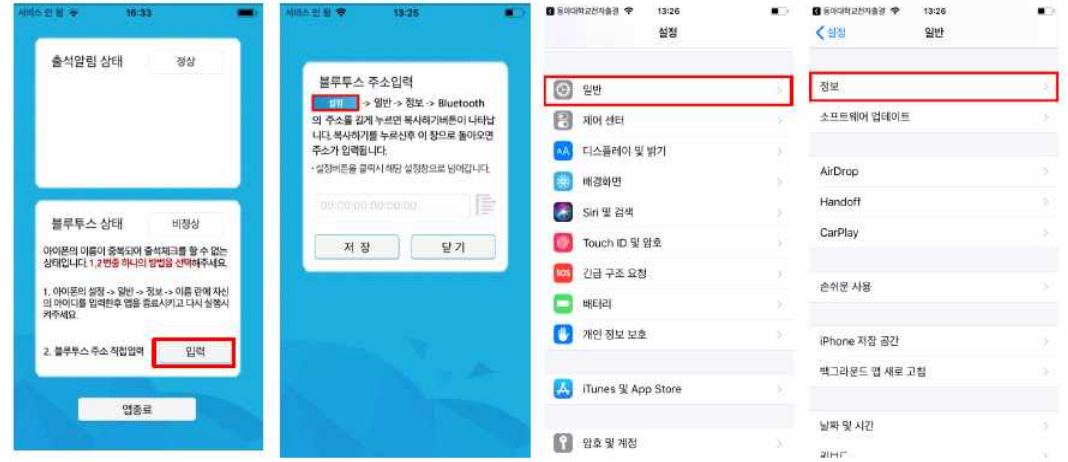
서비스 안 됨 16:33

출석알림 상태 정상

블루투스 상태 비정상

아이폰의 이름이 중복되어 출석체크를 할 수 없는 상태입니다. 1,2번중 하나의 방법을 선택해주세요.

1. 아이폰의 설정 -> 일반 -> 정보 -> 이름 란에 자신의 아이디를 입력한후 앱을 종료시키고 다시 실행시켜주세요.

2. 블루투스 주소 직접입력 입력

앱종료

서비스 안 됨 13:25

블루투스 주소입력

설정 -> 일반 -> 정보 -> Bluetooth 의 주소를 길게 누르면 복사하기버튼이 나타납니다. 복사하기를 누르신후 이 창으로 돌아오면 주소가 입력됩니다.

• 설정버튼을 클릭시 해당 설정창으로 넘어갑니다.

00:00:00:00:00:00

저 장 닫 기

동아대학교전자출결 13:26

설정

일반

제어 센터

디스플레이 및 밝기

배경화면

Siri 및 검색

Touch ID 및 암호

긴급 구조 요청

배터리

개인 정보 보호

iTunes 및 App Store

암호 및 계정

동아대학교전자출결 13:26

설정 일반

정보

소프트웨어 업데이트

AirDrop

Handoff

CarPlay

손쉬운 사용

iPhone 저장 공간

백그라운드 앱 새로 고침

날짜 및 시간

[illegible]